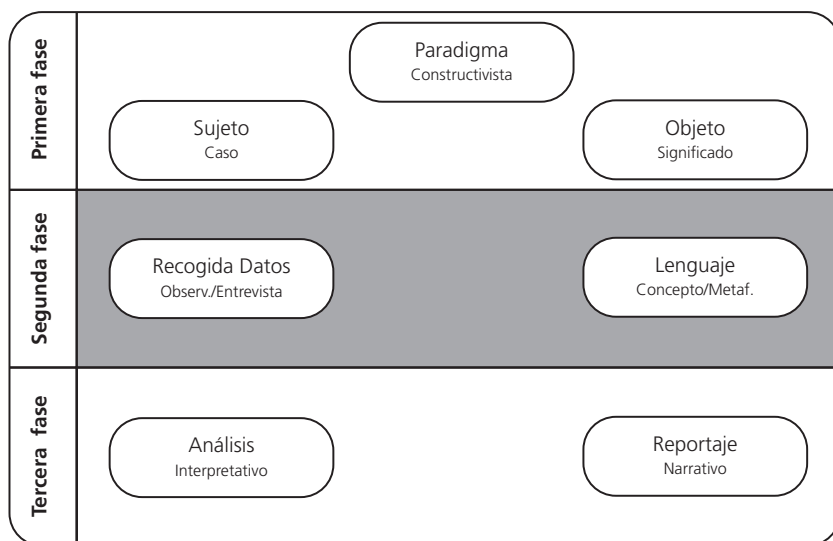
Primera fase

Paradigma
Constructivista

Sujeto
Caso

Objeto
Significado

Segunda fase

Recogida Datos
Observ./Entrevista

Lenguaje
Concepto/Metaf.

Tercera fase

Análisis
Interpretativo

Reportaje
Narrativo